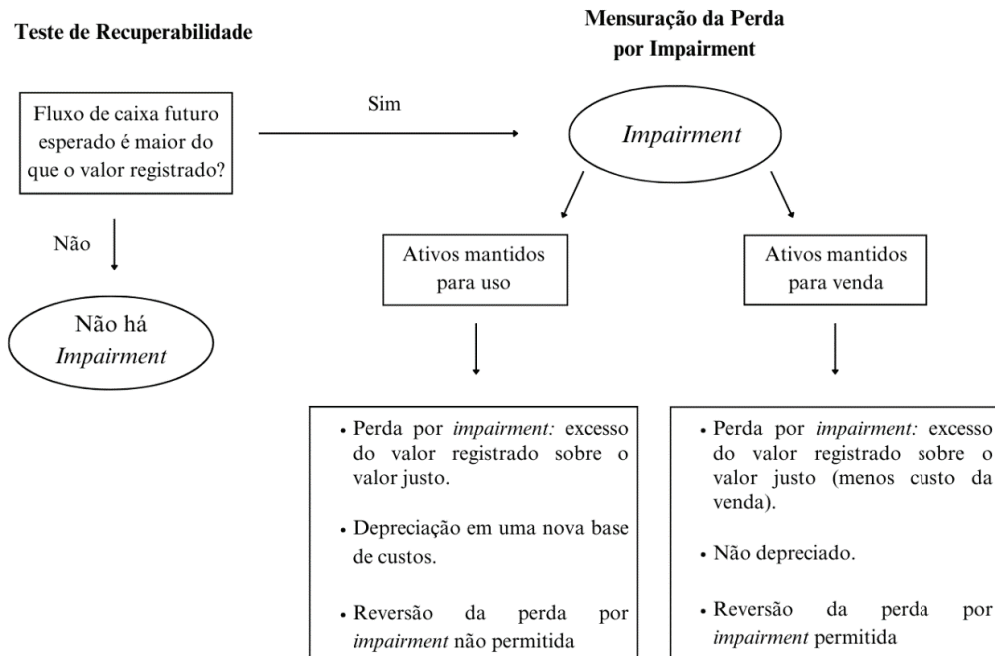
Teste de Recuperabilidade

Mensuração da Perda por Impairment

Fluxo de caixa futuro esperado é maior do que o valor registrado?

Sim

Impairment

Não

Não há Impairment

Ativos mantidos para uso

Ativos mantidos para venda

• Perda por impairment: excesso do valor registrado sobre o valor justo.

• Depreciação em uma nova base de custos.

• Reversão da perda por impairment não permitida

• Perda por impairment: excesso do valor registrado sobre o valor justo (menos custo da venda).

• Não depreciado.

• Reversão da perda por impairment permitida